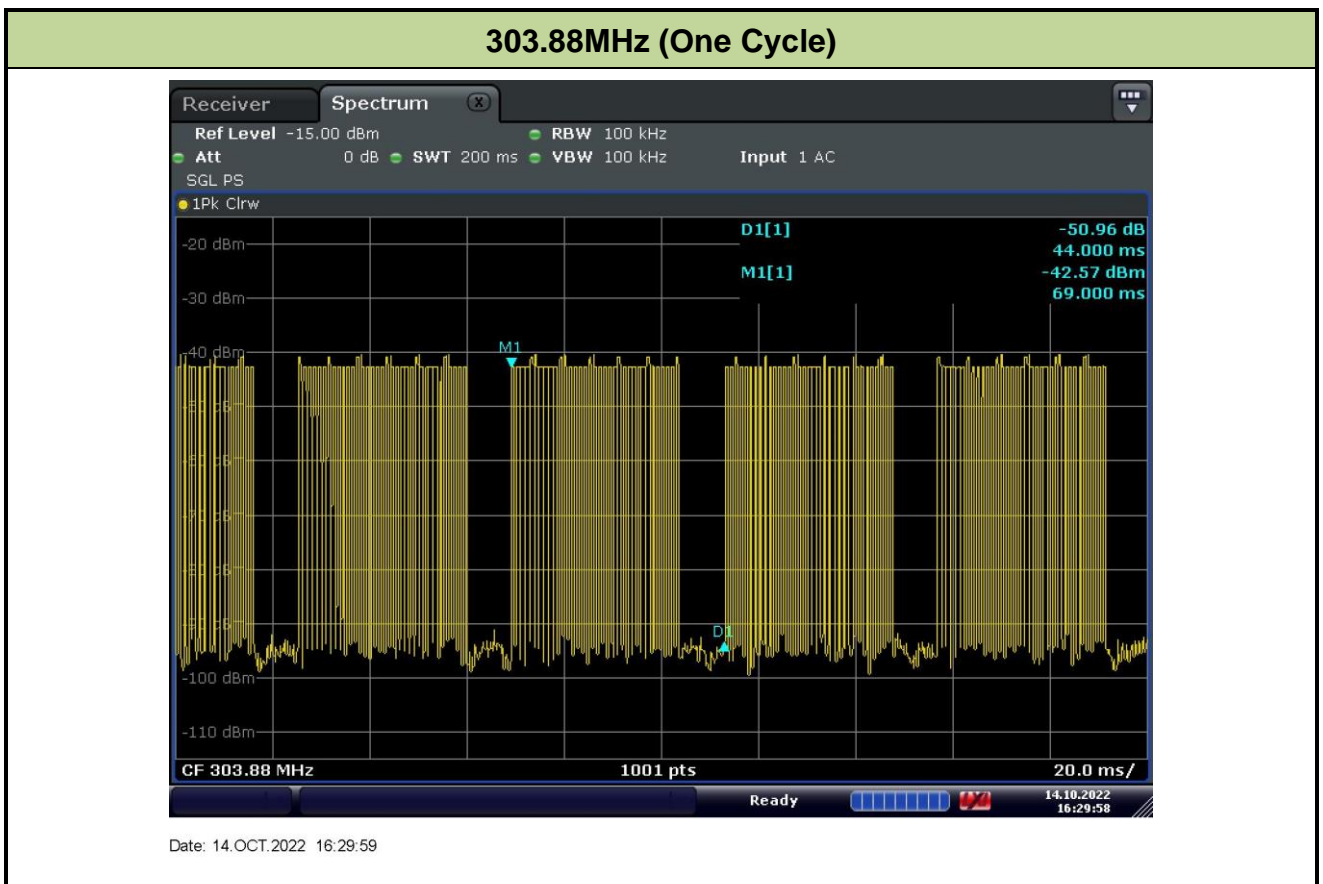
303.88MHz (One Cycle)

Receiver
Spectrum

Ref Level -15.00 dBm
RBW 100 kHz
Att 0 dB
SWT 200 ms
VBW 100 kHz
Input 1 AC
SGL PS
1Pk Clrw

D1[1] -50.96 dB
44.000 ms
M1[1] -42.57 dBm
69.000 ms

-20 dBm
-30 dBm
-40 dBm
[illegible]
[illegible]
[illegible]
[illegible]
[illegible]
-100 dBm
-110 dBm

M1
D1

CF 303.88 MHz
1001 pts
20.0 ms/

Ready
14.10.2022
16:29:58

Date: 14.OCT.2022 16:29:59